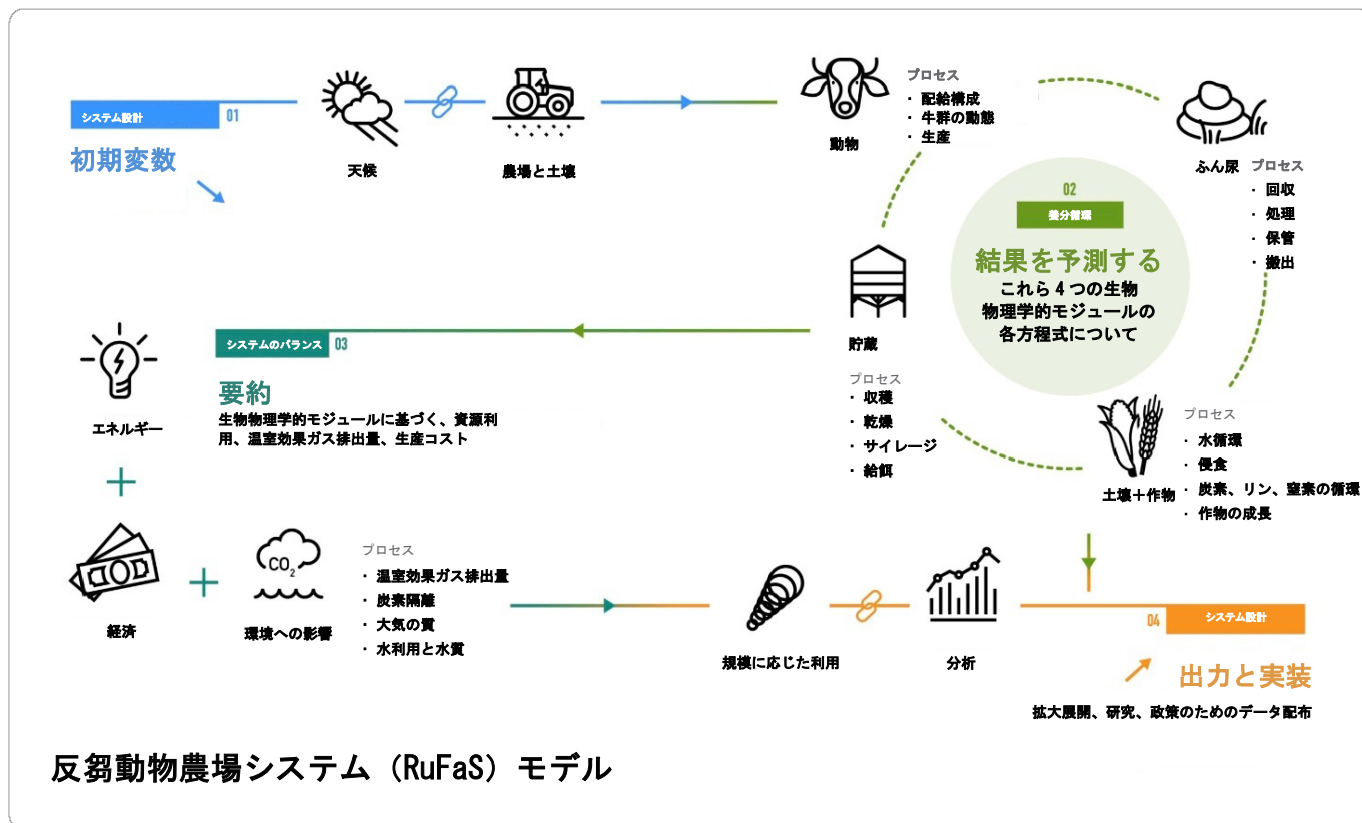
システム設計 01

初期変数

天候

農場と土壌

動物

プロセス
・ 配給構成
・ 牛群の動態
・ 生産

ふん尿

プロセス
・ 回収
・ 処理
・ 保管
・ 搬出

02
養分循環

結果を予測する
これら４つの生物物理学的モジュールの各方程式について

貯蔵

プロセス
・ 収穫
・ 乾燥
・ サイレージ
・ 給餌

土壌＋作物

プロセス
・ 水循環
・ 侵食
・ 炭素、リン、窒素の循環
・ 作物の成長

システムのバランス 03

要約
生物物理学的モジュールに基づく、資源利用、温室効果ガス排出量、生産コスト

エネルギー

＋

経済

＋

$CO_2$

環境への影響

プロセス
・ 温室効果ガス排出量
・ 炭素隔離
・ 大気の質
・ 水利用と水質

規模に応じた利用

分析

04 システム設計

出力と実装
拡大展開、研究、政策のためのデータ配布

反芻動物農場システム（RuFaS）モデル